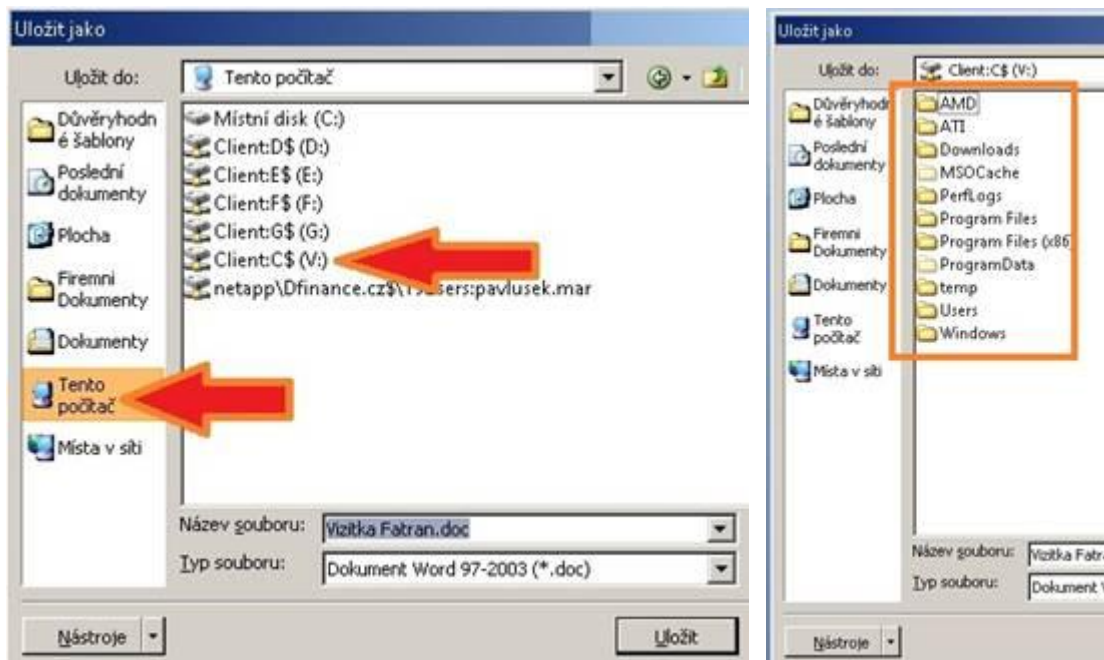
Uložit jako

Uložit do: Tento počítač

Důvěryhodné šablony
Poslední dokumenty
Plocha
Firemni Dokumenty
Dokumenty
Tento počítač
Místa v síti

Místní disk (C:)
Client:D$ (D:)
Client:E$ (E:)
Client:F$ (F:)
Client:G$ (G:)
Client:C$ (V:)
netapp\Dfinance.cz$\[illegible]sers:pavlusek.mar

Název souboru: Vizitka Fatran.doc
Typ souboru: Dokument Word 97-2003 (*.doc)

Nástroje
Uložit

Uložit jako

Uložit do: Client:C$ (V:)

Důvěryhodné šablony
Poslední dokumenty
Plocha
Firemni Dokumenty
Dokumenty
Tento počítač
Místa v síti

AMD
ATI
Downloads
MSOCache
PerfLogs
Program Files
Program Files (x86
ProgramData
temp
Users
Windows

Název souboru: Vizitka Fatra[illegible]
Typ souboru: Dokument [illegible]

Nástroje